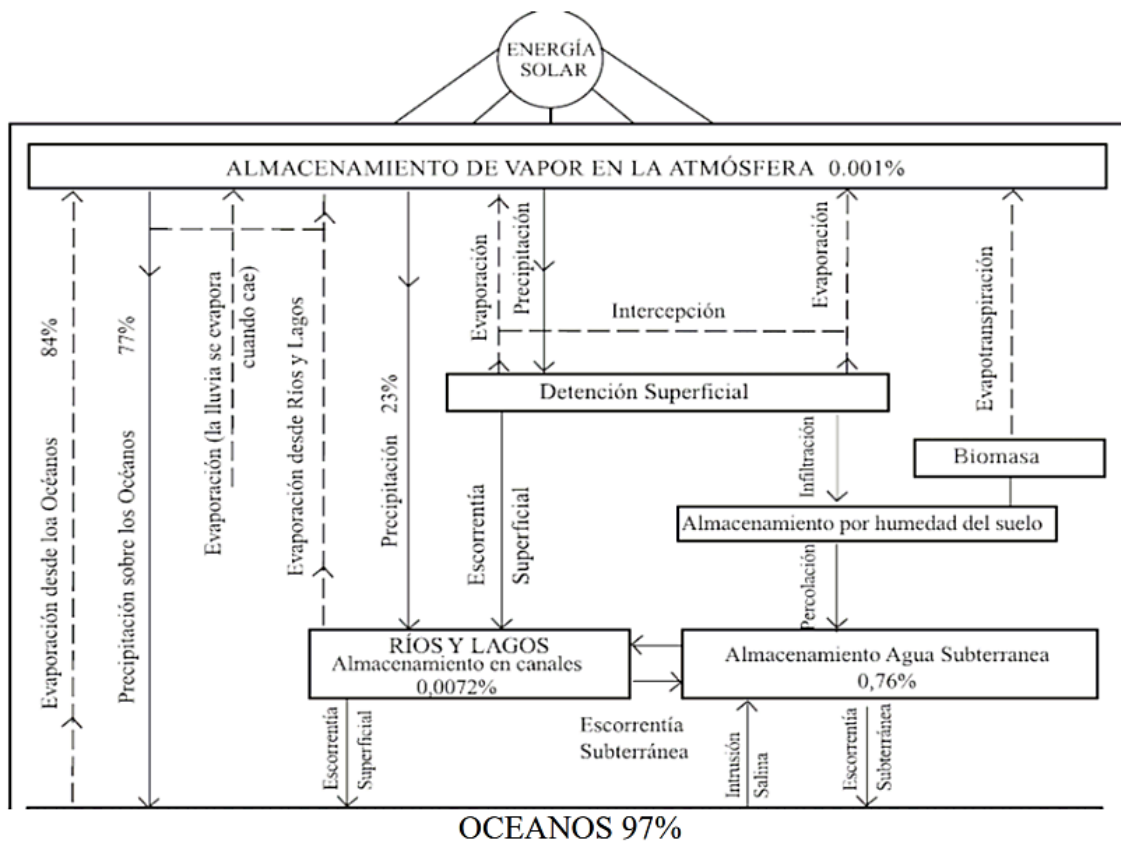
ENERGÍA SOLAR

ALMACENAMIENTO DE VAPOR EN LA ATMÓSFERA 0.001%

Evaporación desde loa Océanos 84%

Precipitación sobre los Océanos 77%

Evaporación (la lluvia se evapora cuando cae)

Evaporación desde Ríos y Lagos

Precipitación 23%

Evaporación

Precipitación

Intercepción

Evaporación

Evapotranspiración

Detención Superficial

Escorrentía Superficial

Infiltración

Biomasa

Almacenamiento por humedad del suelo

Percolación

RÍOS Y LAGOS
Almacenamiento en canales
0,0072%

Almacenamiento Agua Subterranea
0,76%

Escorrentía Superficial

Escorrentía Subterránea

Intrusión Salina

Escorrentía Subterránea

OCEANOS 97%